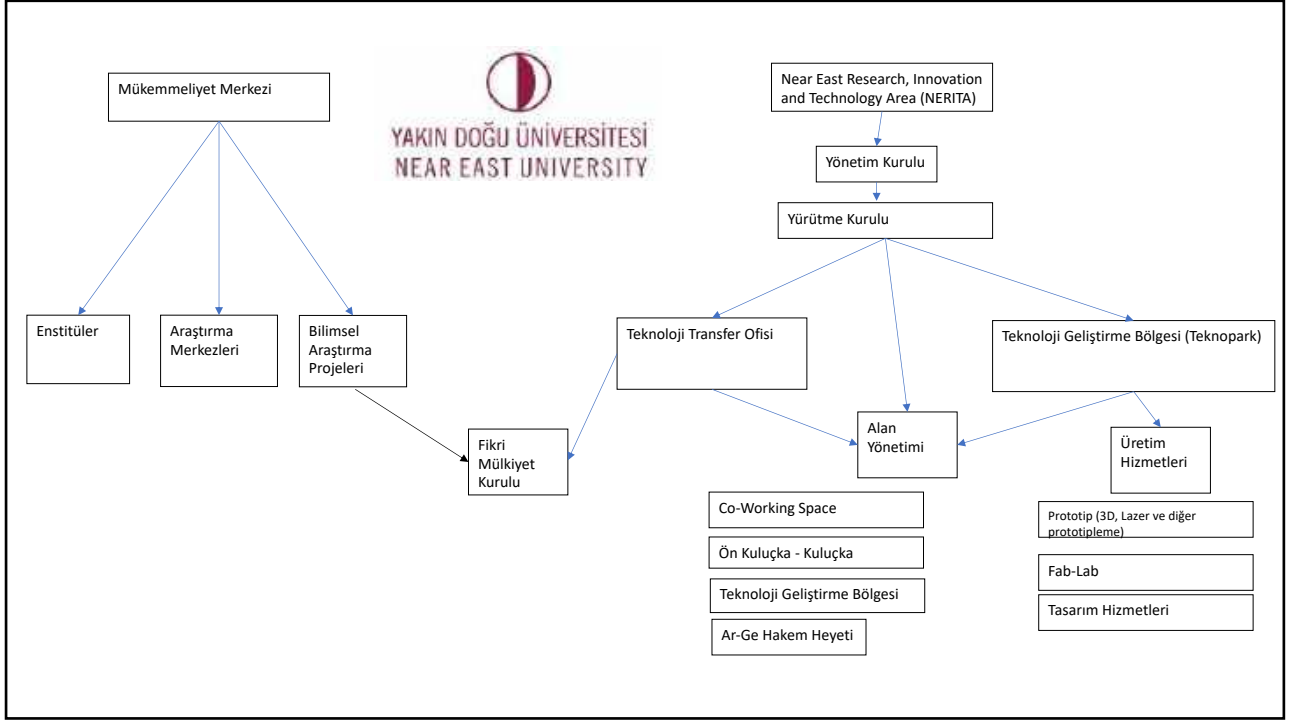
Mükemmeliyet Merkezi

YAKIN DOĞU ÜNİVERSİTESİ
NEAR EAST UNIVERSITY

Near East Research, Innovation and Technology Area (NERITA)

Yönetim Kurulu

Yürütme Kurulu

Enstitüler

Araştırma Merkezleri

Bilimsel Araştırma Projeleri

Teknoloji Transfer Ofisi

Teknoloji Geliştirme Bölgesi (Teknopark)

Fikri Mülkiyet Kurulu

Alan Yönetimi

Üretim Hizmetleri

Co-Working Space

Ön Kuluçka - Kuluçka

Teknoloji Geliştirme Bölgesi

Ar-Ge Hakem Heyeti

Prototip (3D, Lazer ve diğer prototipleme)

Fab-Lab

Tasarım Hizmetleri